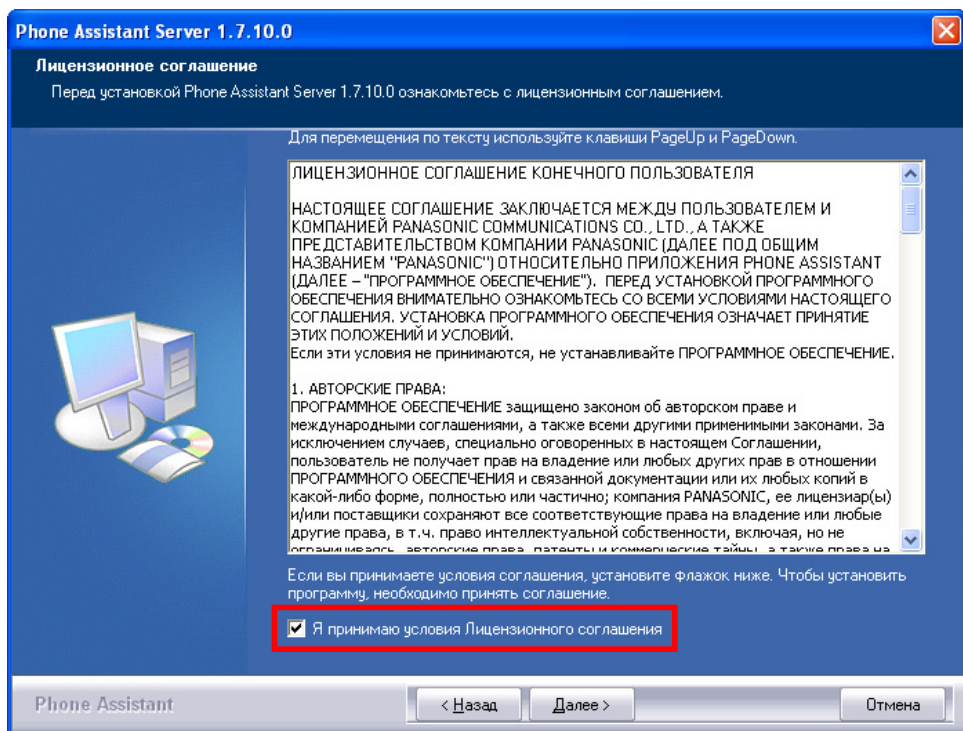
Phone Assistant Server 1.7.10.0

Лицензионное соглашение

Перед установкой Phone Assistant Server 1.7.10.0 ознакомьтесь с лицензионным соглашением.

Для перемещения по тексту используйте клавиши PageUp и PageDown.

ЛИЦЕНЗИОННОЕ СОГЛАШЕНИЕ КОНЕЧНОГО ПОЛЬЗОВАТЕЛЯ

НАСТОЯЩЕЕ СОГЛАШЕНИЕ ЗАКЛЮЧАЕТСЯ МЕЖДУ ПОЛЬЗОВАТЕЛЕМ И КОМПАНИЕЙ PANASONIC COMMUNICATIONS CO., LTD., А ТАКЖЕ ПРЕДСТАВИТЕЛЬСТВОМ КОМПАНИИ PANASONIC (ДАЛЕЕ ПОД ОБЩИМ НАЗВАНИЕМ "PANASONIC") ОТНОСИТЕЛЬНО ПРИЛОЖЕНИЯ PHONE ASSISTANT (ДАЛЕЕ – "ПРОГРАММНОЕ ОБЕСПЕЧЕНИЕ"). ПЕРЕД УСТАНОВКОЙ ПРОГРАММНОГО ОБЕСПЕЧЕНИЯ ВНИМАТЕЛЬНО ОЗНАКОМЬТЕСЬ СО ВСЕМИ УСЛОВИЯМИ НАСТОЯЩЕГО СОГЛАШЕНИЯ. УСТАНОВКА ПРОГРАММНОГО ОБЕСПЕЧЕНИЯ ОЗНАЧАЕТ ПРИНЯТИЕ ЭТИХ ПОЛОЖЕНИЙ И УСЛОВИЙ.
Если эти условия не принимаются, не устанавливайте ПРОГРАММНОЕ ОБЕСПЕЧЕНИЕ.

1. АВТОРСКИЕ ПРАВА:
ПРОГРАММНОЕ ОБЕСПЕЧЕНИЕ защищено законом об авторском праве и международными соглашениями, а также всеми другими применимыми законами. За исключением случаев, специально оговоренных в настоящем Соглашении, пользователь не получает прав на владение или любых других прав в отношении ПРОГРАММНОГО ОБЕСПЕЧЕНИЯ и связанной документации или их любых копий в какой-либо форме, полностью или частично; компания PANASONIC, ее лицензиар(ы) и/или поставщики сохраняют все соответствующие права на владение или любые другие права, в т.ч. право интеллектуальной собственности, включая, но не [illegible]

Если вы принимаете условия соглашения, установите флажок ниже. Чтобы установить программу, необходимо принять соглашение.

Я принимаю условия Лицензионного соглашения

Phone Assistant

< Назад

Далее >

Отмена